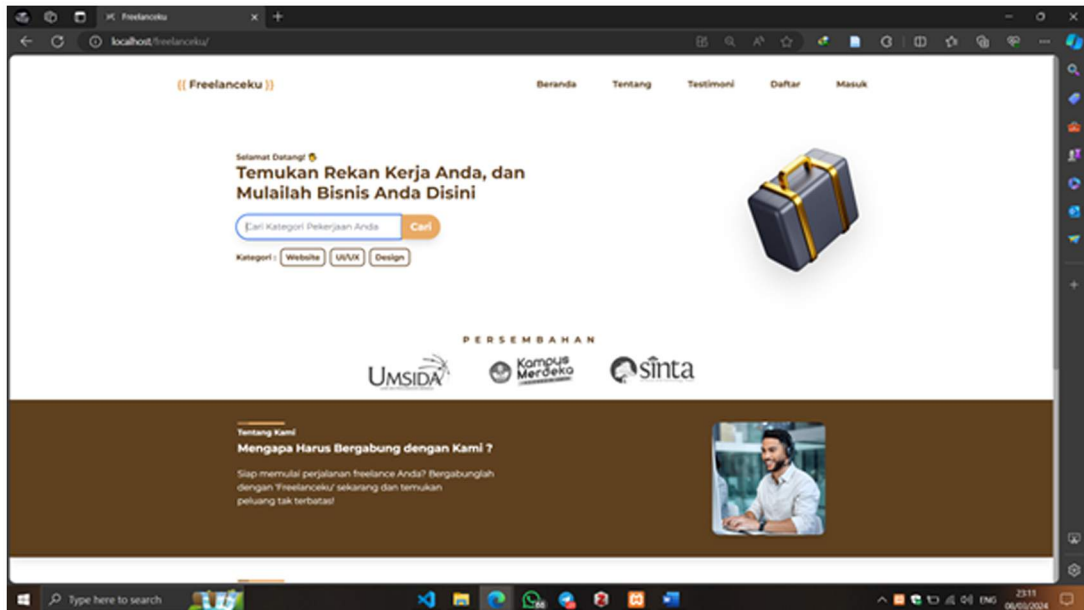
Freelanceku

localhost/freelanceku/

{{ Freelanceku }}

Beranda Tentang Testimoni Daftar Masuk

Selamat Datang! 👋

Temukan Rekan Kerja Anda, dan Mulailah Bisnis Anda Disini

Cari Kategori Pekerjaan Anda

Cari

Kategori : Website UI/UX Design

PERSEMBAHAN

UMSIDA

Kampus Merdeka

sinta

Tentang Kami

Mengapa Harus Bergabung dengan Kami ?

Siap memulai perjalanan freelance Anda? Bergabunglah dengan 'Freelanceku' sekarang dan temukan peluang tak terbatas!

Type here to search

ENG

23:11

08/03/2024